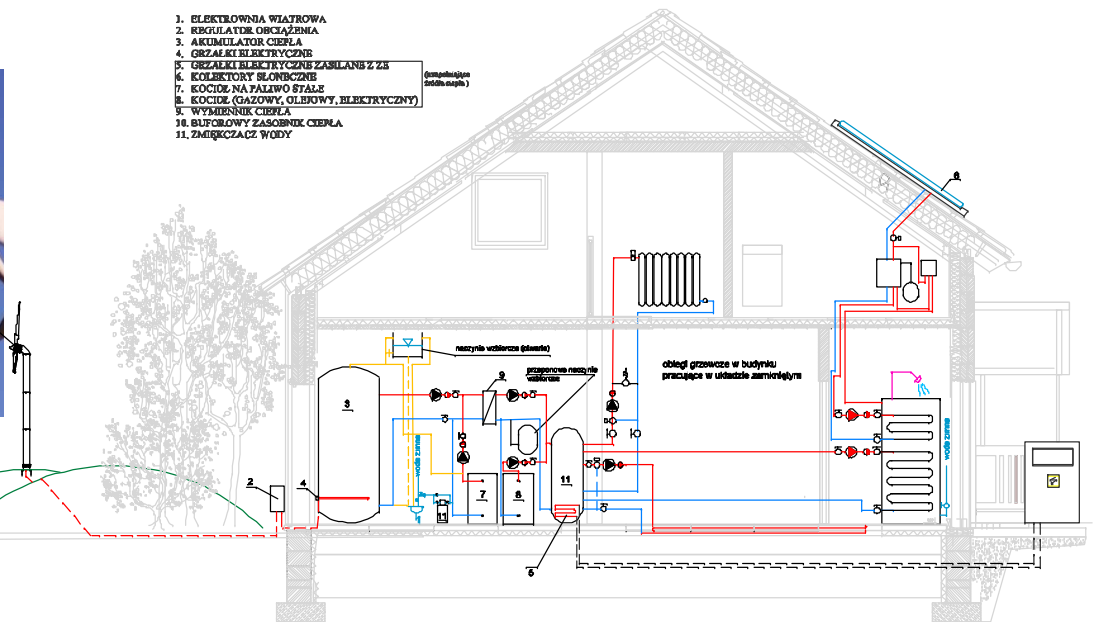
1. ELEKTROWNIA WIATROWA
2. REGULATOR OBCIĄŻENIA
3. AKUMULATOR CIEPŁA
4. GRZAŁKI ELEKTRYCZNE
5. GRZAŁKI ELEKTRYCZNE ZASILANE Z ZE
6. KOLEKTORY SŁONECZNE
7. KOCIOŁ NA PALIWO STAŁE
8. KOCIOŁ (GAZOWY, OLEJOWY, ELEKTRYCZNY)
9. WYMIENNIK CIEPŁA
10. BUFOROWY ZASOBNIK CIEPŁA
11. ZMIĘKCZACZ WODY

(kompensujące źródło ciepła)

naczynie wzbiorcze (otwarte)

przeponowe naczynie wzbiorcze

obiegi grzewcze w budynku pracujące w układzie zamkniętym

woda zimna

woda zimna

1
2
3
4
5
6
7
8
9
10
11